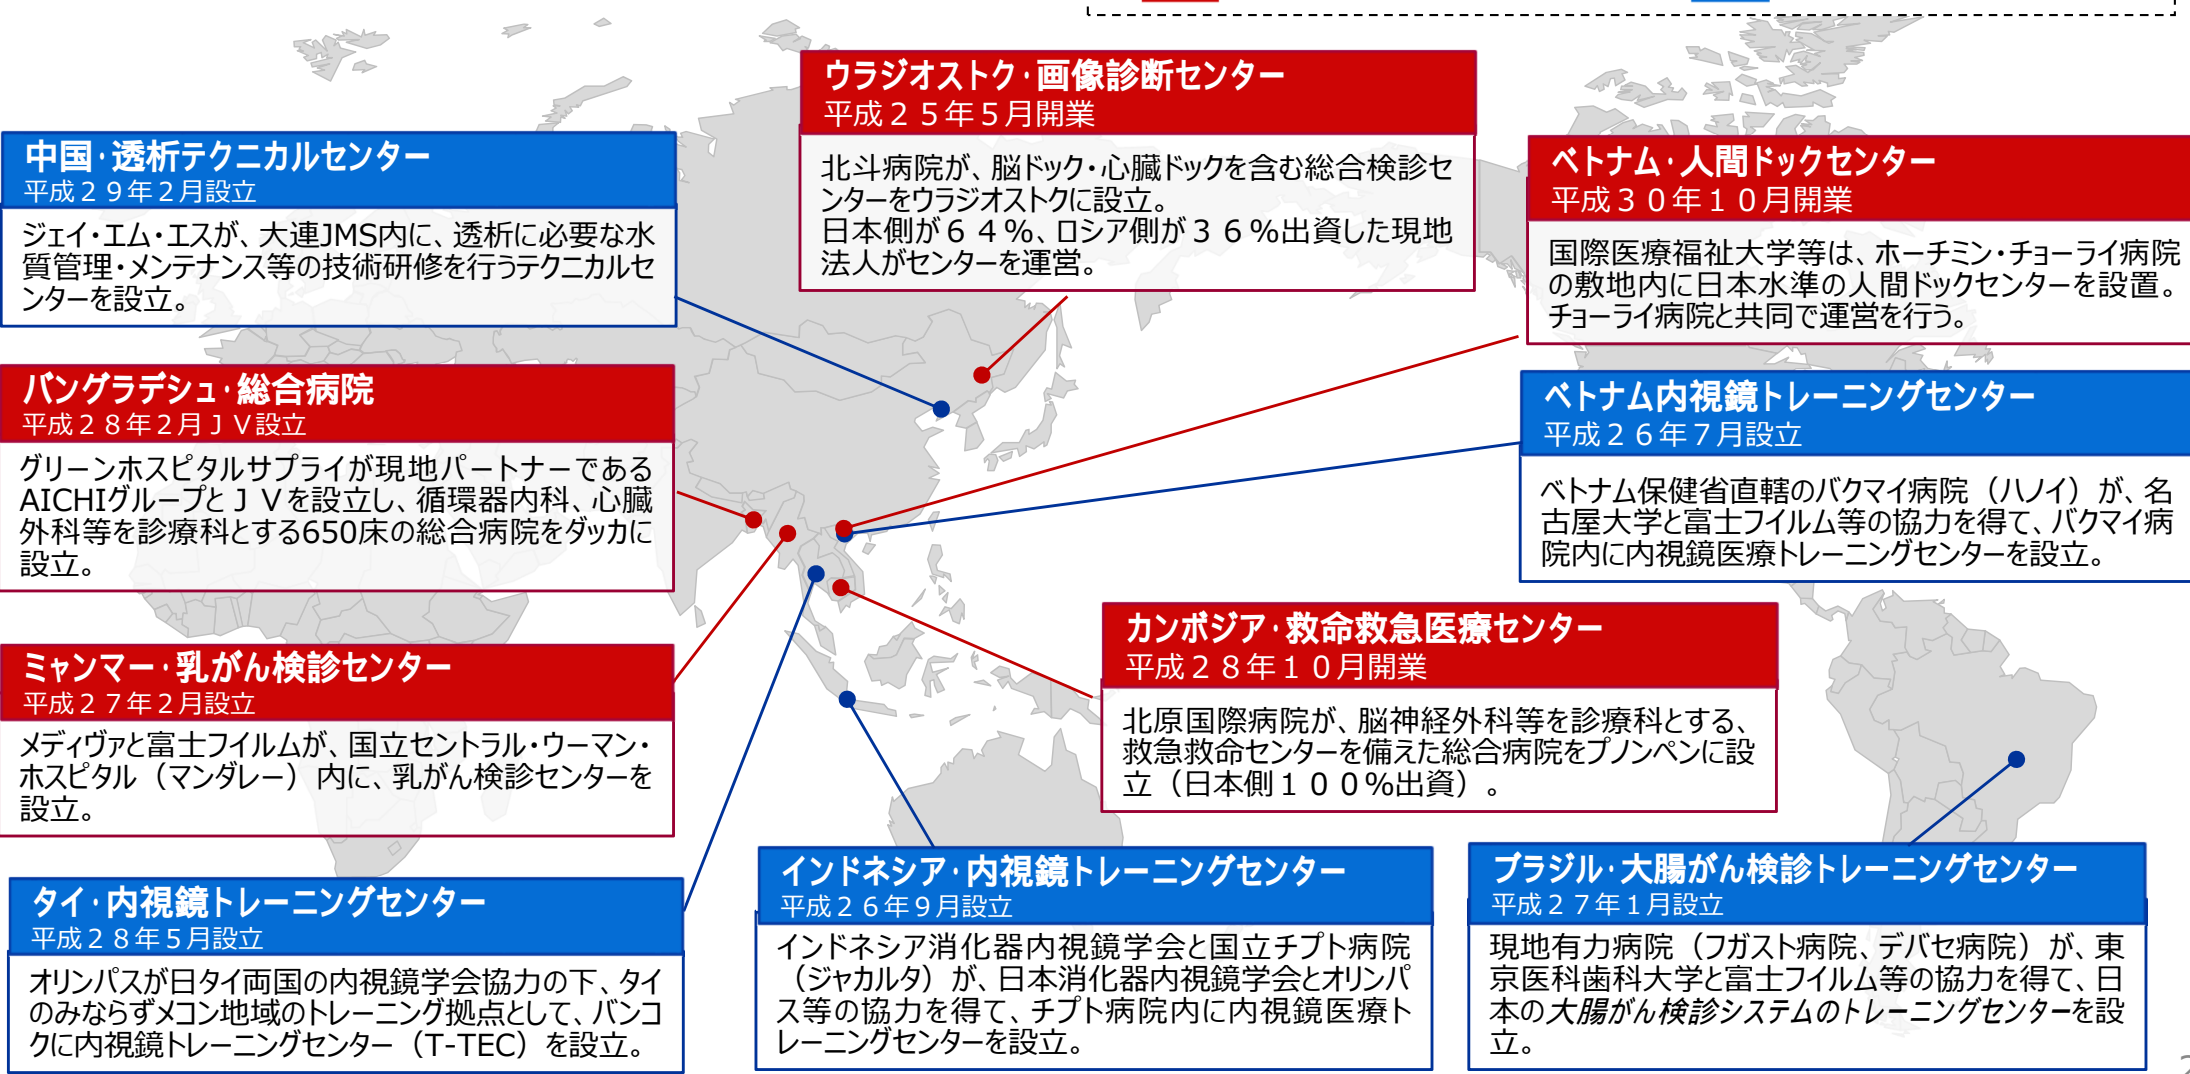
ウラジオストク･画像診断センター
平成２５年５月開業

北斗病院が、脳ドック･心臓ドックを含む総合検診センターをウラジオストクに設立。
日本側が６４％、ロシア側が３６％出資した現地法人がセンターを運営。

中国･透析テクニカルセンター
平成２９年２月設立

ジェイ･エム･エスが、大連JMS内に、透析に必要な水質管理･メンテナンス等の技術研修を行うテクニカルセンターを設立。

ベトナム･人間ドックセンター
平成３０年１０月開業

国際医療福祉大学等は、ホーチミン･チョーライ病院の敷地内に日本水準の人間ドックセンターを設置。チョーライ病院と共同で運営を行う。

バングラデシュ･総合病院
平成２８年２月ＪＶ設立

グリーンホスピタルサプライが現地パートナーであるAICHIグループとＪＶを設立し、循環器内科、心臓外科等を診療科とする650床の総合病院をダッカに設立。

ベトナム内視鏡トレーニングセンター
平成２６年７月設立

ベトナム保健省直轄のバクマイ病院（ハノイ）が、名古屋大学と富士フイルム等の協力を得て、バクマイ病院内に内視鏡医療トレーニングセンターを設立。

ミャンマー･乳がん検診センター
平成２７年２月設立

メディヴァと富士フイルムが、国立セントラル･ウーマン･ホスピタル（マンダレー）内に、乳がん検診センターを設立。

カンボジア･救命救急医療センター
平成２８年１０月開業

北原国際病院が、脳神経外科等を診療科とする、救急救命センターを備えた総合病院をプノンペンに設立（日本側１００%出資）。

タイ･内視鏡トレーニングセンター
平成２８年５月設立

オリンパスが日タイ両国の内視鏡学会協力の下、タイのみならずメコン地域のトレーニング拠点として、バンコクに内視鏡トレーニングセンター（T-TEC）を設立。

インドネシア･内視鏡トレーニングセンター
平成２６年９月設立

インドネシア消化器内視鏡学会と国立チプト病院（ジャカルタ）が、日本消化器内視鏡学会とオリンパス等の協力を得て、チプト病院内に内視鏡医療トレーニングセンターを設立。

ブラジル･大腸がん検診トレーニングセンター
平成２７年１月設立

現地有力病院（フガスト病院、デバセ病院）が、東京医科歯科大学と富士フイルム等の協力を得て、日本の大腸がん検診システムのトレーニングセンターを設立。